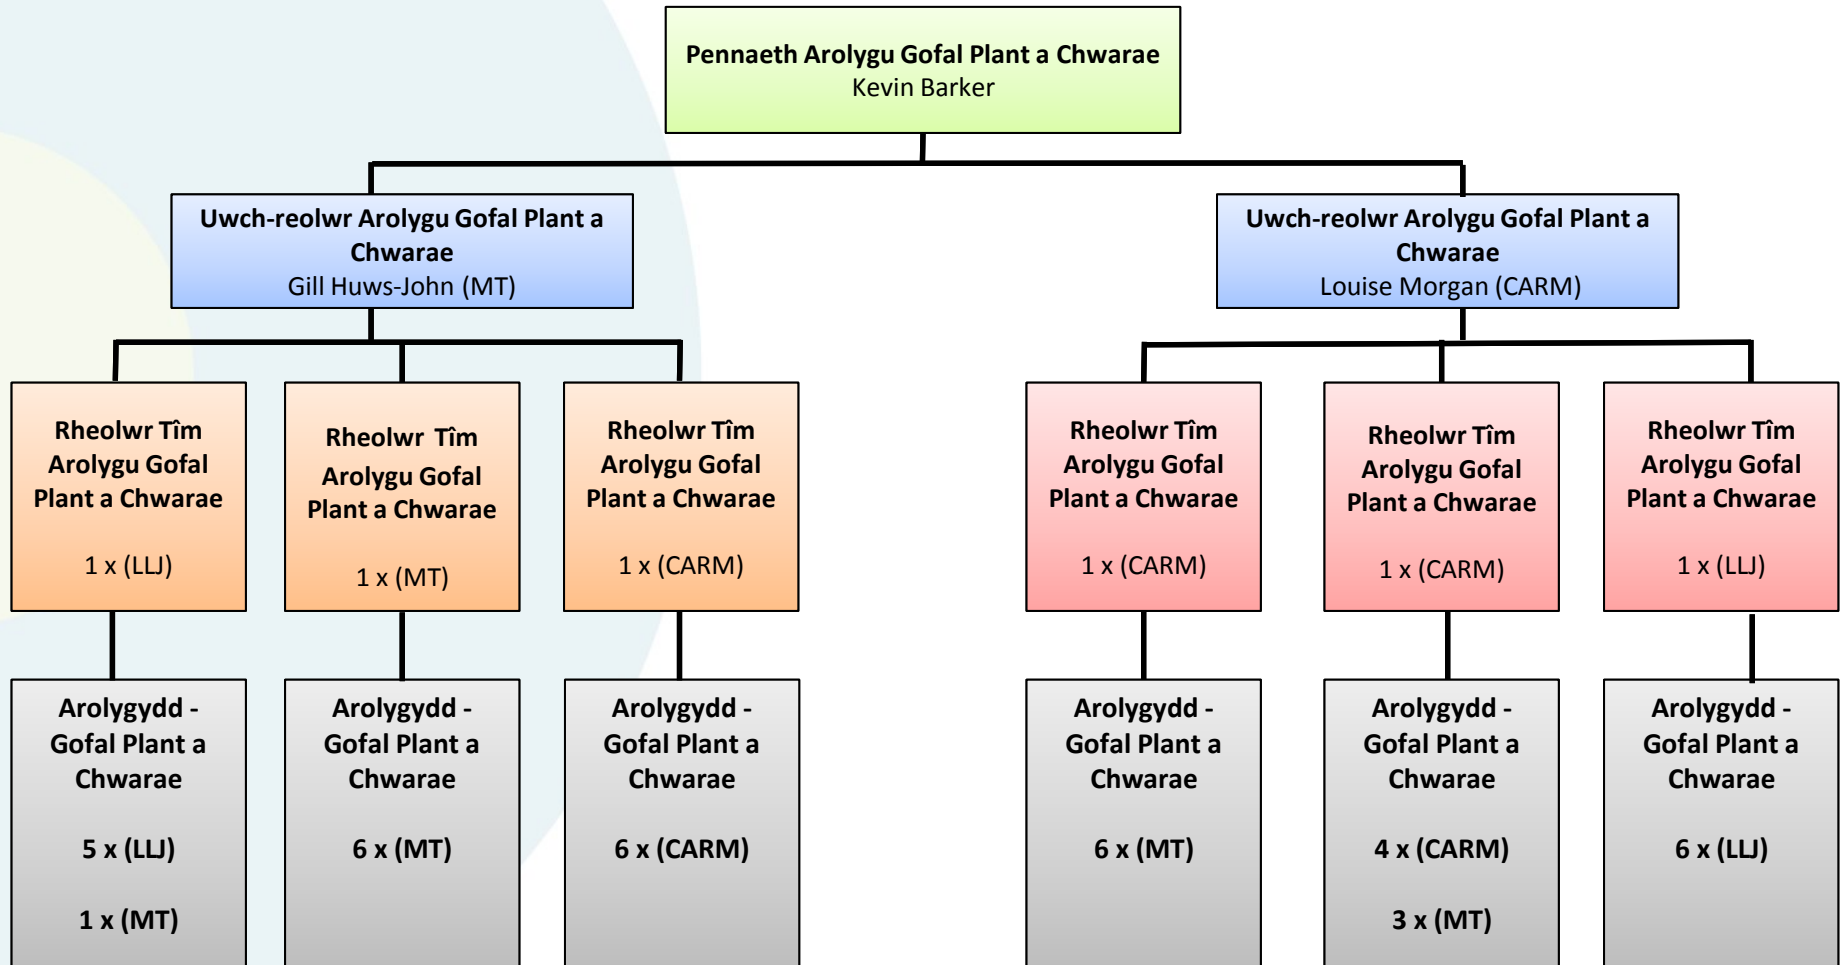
Pennaeth Arolygu Gofal Plant a Chwarae
Kevin Barker

Uwch-reolwr Arolygu Gofal Plant a Chwarae
Gill Huws-John (MT)

Uwch-reolwr Arolygu Gofal Plant a Chwarae
Louise Morgan (CARM)

Rheolwr Tîm Arolygu Gofal Plant a Chwarae

1 x (LLJ)

Rheolwr Tîm Arolygu Gofal Plant a Chwarae

1 x (MT)

Rheolwr Tîm Arolygu Gofal Plant a Chwarae

1 x (CARM)

Rheolwr Tîm Arolygu Gofal Plant a Chwarae

1 x (CARM)

Rheolwr Tîm Arolygu Gofal Plant a Chwarae

1 x (CARM)

Rheolwr Tîm Arolygu Gofal Plant a Chwarae

1 x (LLJ)

Arolygydd - Gofal Plant a Chwarae

5 x (LLJ)

1 x (MT)

Arolygydd - Gofal Plant a Chwarae

6 x (MT)

Arolygydd - Gofal Plant a Chwarae

6 x (CARM)

Arolygydd - Gofal Plant a Chwarae

6 x (MT)

Arolygydd - Gofal Plant a Chwarae

4 x (CARM)

3 x (MT)

Arolygydd - Gofal Plant a Chwarae

6 x (LLJ)